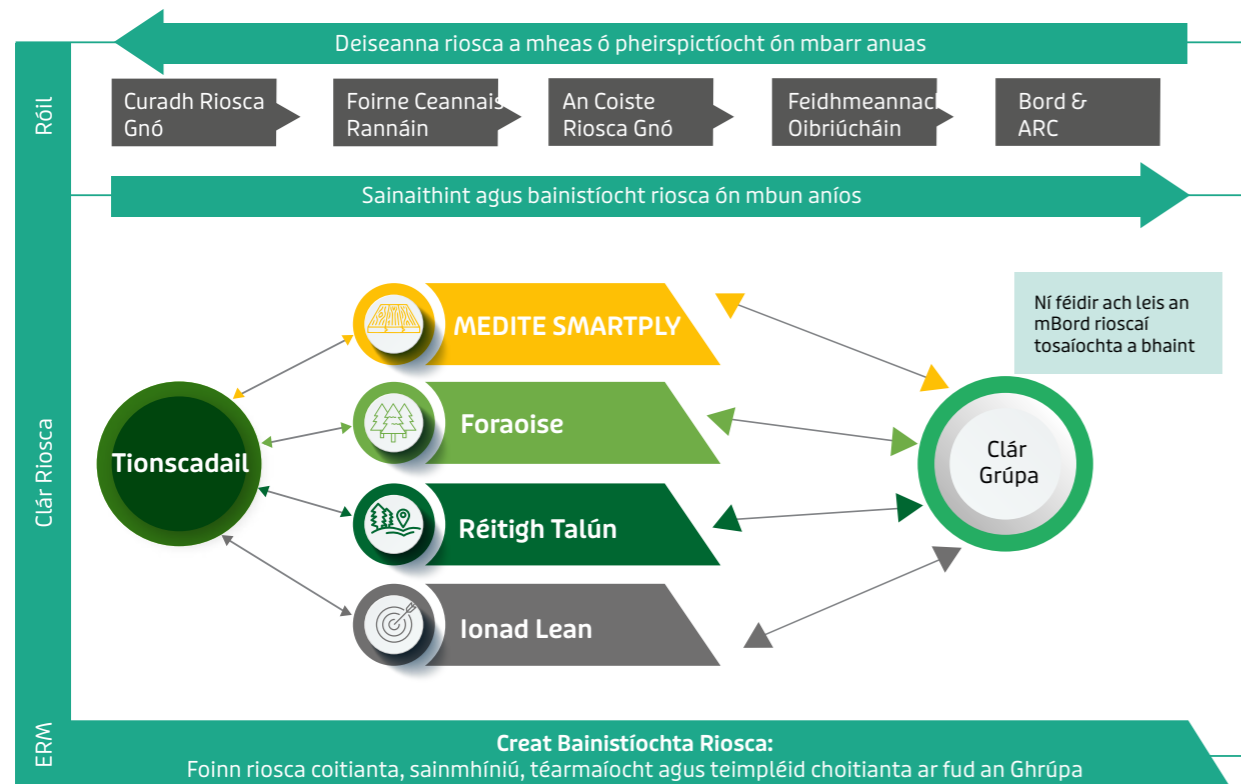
Deiseanna riosca a mheas ó pheirspictíocht ón mbarr anuas

Róil

Curadh Riosca Gnó

Foirne Ceannais Rannáin

An Coiste Riosca Gnó

Feidhmeannach Oibriúcháin

Bord & ARC

Sainaithint agus bainistíocht riosca ón mbun aníos

Ní féidir ach leis an mBord rioscaí tosaíochta a bhaint

Clár Riosca

Tionscadail

MEDITE SMARTPLY

Foraoise

Réitigh Talún

Ionad Lean

Clár Grúpa

ERM

Creat Bainistíochta Riosca:
Foinn riosca coitianta, sainmhíniú, téarmaíocht agus teimpléid choitianta ar fud an Ghrúpa